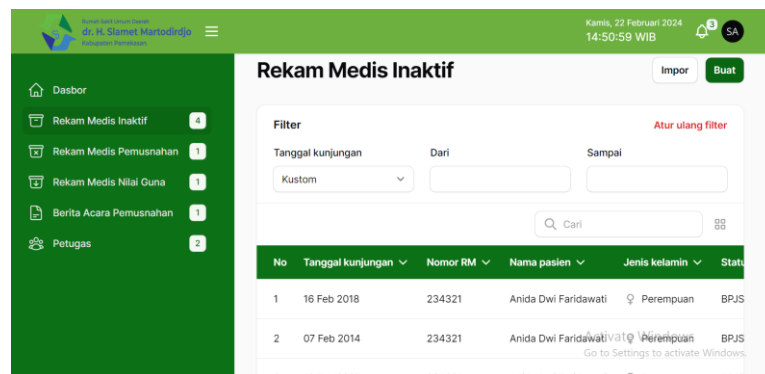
Rumah Sakit Umum Daerah
dr. H. Slamet Martodirdjo
Kabupaten Pamekasan

Kamis, 22 Februari 2024
14:50:59 WIB

3

SA

Dasbor

Rekam Medis Inaktif 4

Rekam Medis Pemusnahan 1

Rekam Medis Nilai Guna 1

Berita Acara Pemusnahan 1

Petugas 2

Rekam Medis Inaktif

Impor

Buat

Filter

Atur ulang filter

Tanggal kunjungan

Kustom

Dari

Sampai

Cari

| No | Tanggal kunjungan | Nomor RM | Nama pasien | Jenis kelamin | Statu |
|---|---|---|---|---|---|
| 1 | 16 Feb 2018 | 234321 | Anida Dwi Faridawati | Perempuan | BPJS |
| 2 | 07 Feb 2014 | 234321 | Anida Dwi Faridawati | Perempuan | BPJS |

Activate Windows
Go to Settings to activate Windows.